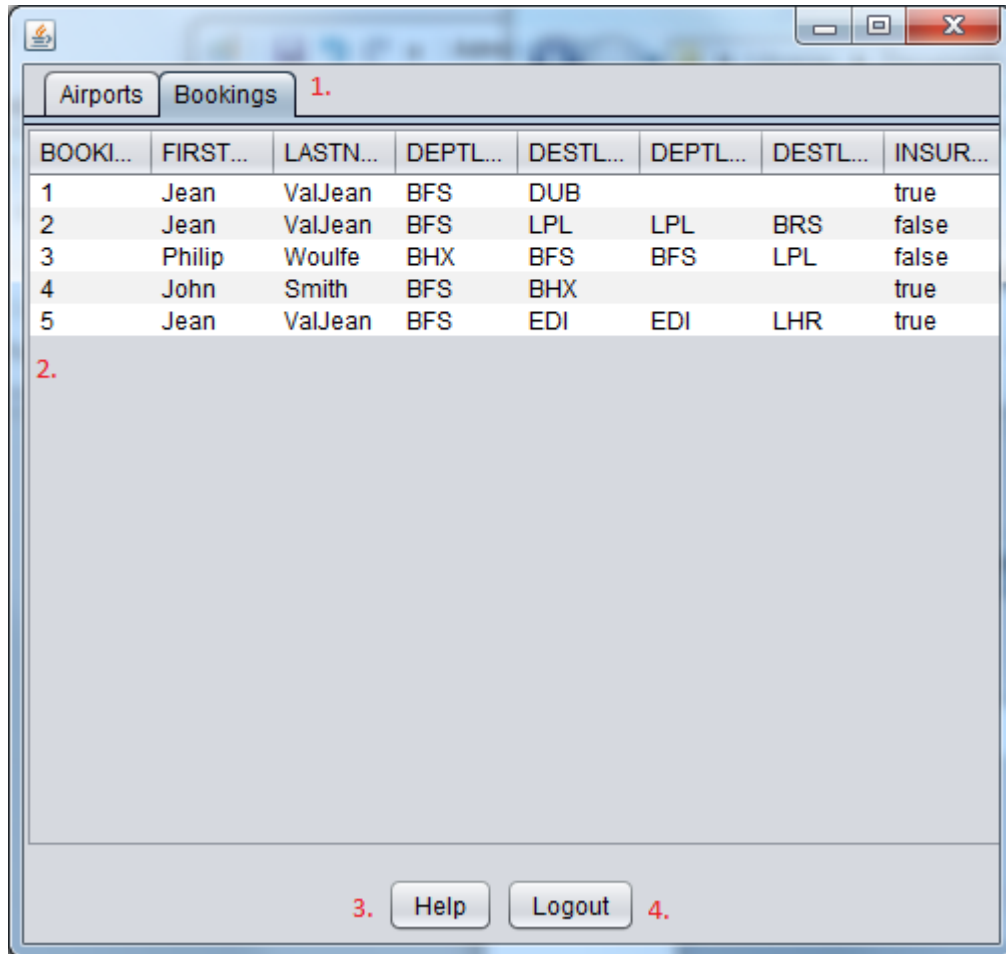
Airports | Bookings 1.

| BOOKI... | FIRST... | LASTN... | DEPTL... | DESTL... | DEPTL... | DESTL... | INSUR... |
|---|---|---|---|---|---|---|---|
| 1 | Jean | ValJean | BFS | DUB | | | true |
| 2 | Jean | ValJean | BFS | LPL | LPL | BRS | false |
| 3 | Philip | Woulfe | BHX | BFS | BFS | LPL | false |
| 4 | John | Smith | BFS | BHX | | | true |
| 5 | Jean | ValJean | BFS | EDI | EDI | LHR | true |

2.

3. Help Logout 4.